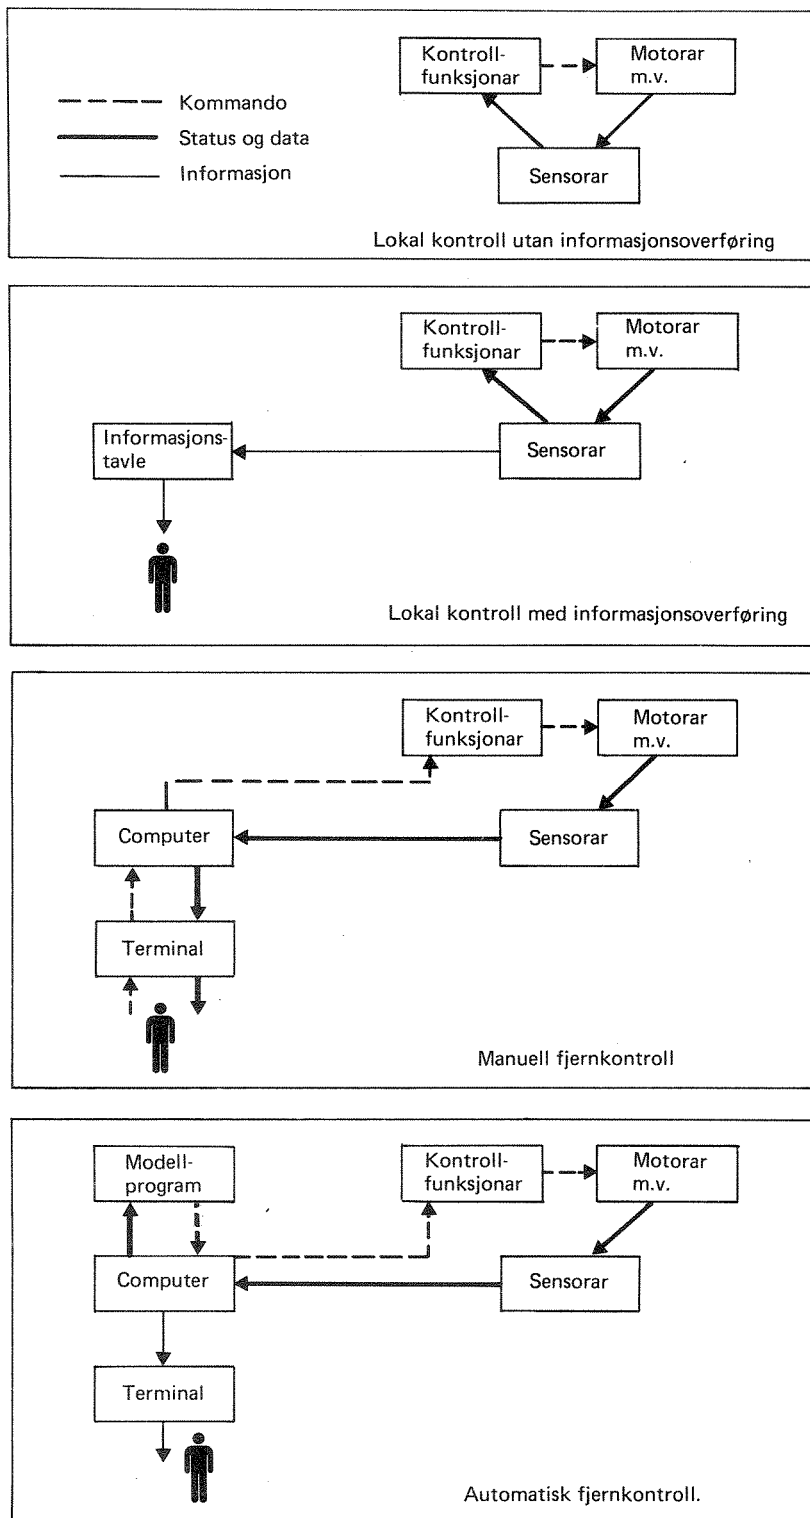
Kommando
Status og data
Informasjon

Kontrollfunksjonar
Motorar m.v.
Sensorar

Lokal kontroll utan informasjonsoverføring

Kontrollfunksjonar
Motorar m.v.
Informasjonstavle
Sensorar

Lokal kontroll med informasjonsoverføring

Kontrollfunksjonar
Motorar m.v.
Computer
Sensorar
Terminal

Manuell fjernkontroll

Modellprogram
Kontrollfunksjonar
Motorar m.v.
Computer
Sensorar
Terminal

Automatisk fjernkontroll.